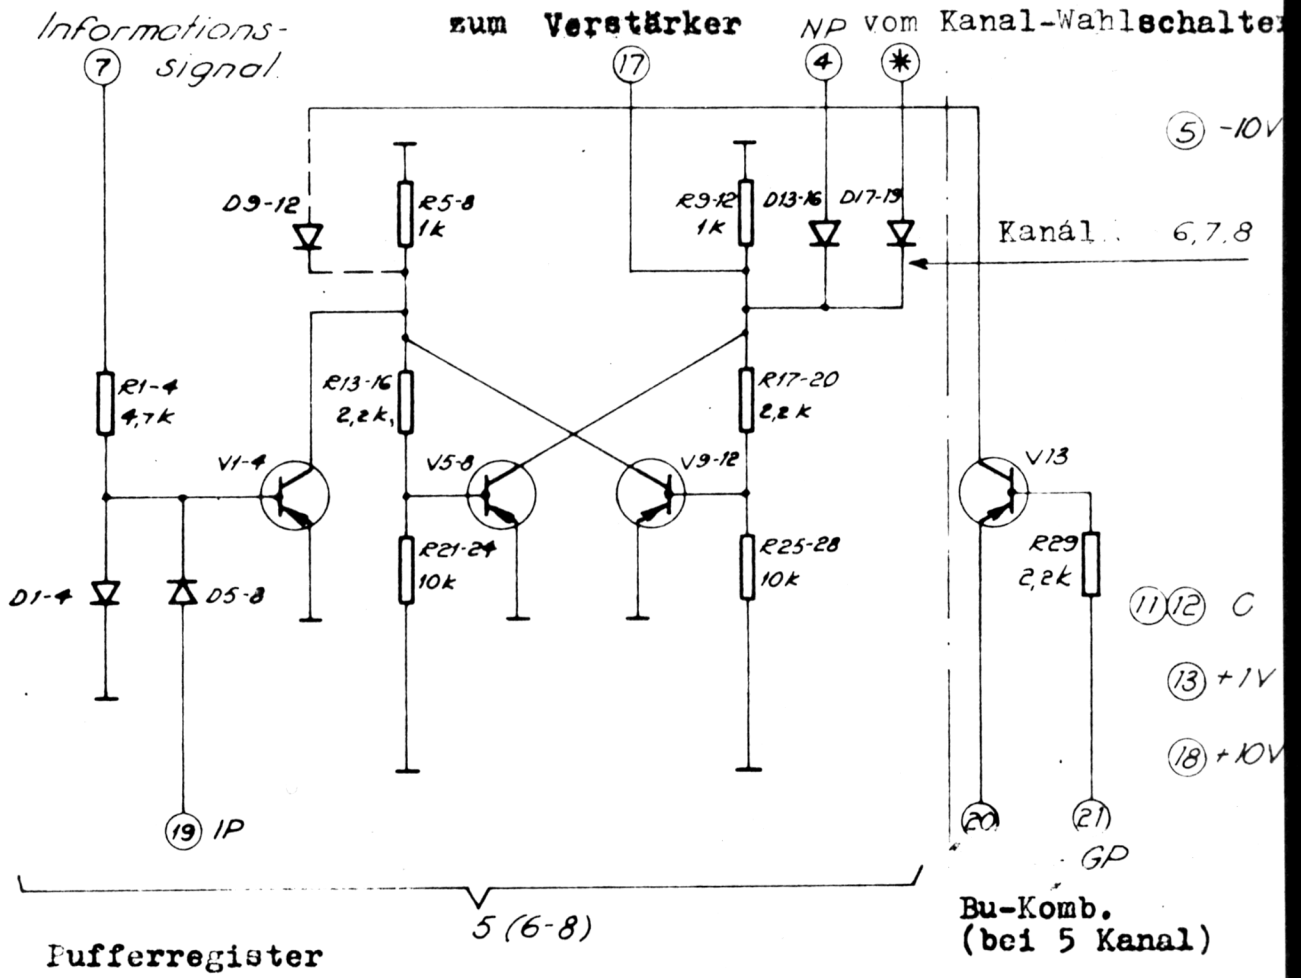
Informations-
7 signal

zum Verstärker
17

NP
4

vom Kanal-Wahlschalte
*

5 -10V

D9-12

R5-8
1k

R9-12
1k

D13-16

D17-19

Kanál 6,7,8

R1-4
4,7k

R13-16
2,2k

R17-20
2,2k

V1-4

V5-8

V9-12

V13

R21-24
10k

R25-28
10k

R29
2,2k

D1-4

D5-8

11 12 C

13 +1V

18 +10V

19 IP

20

21
GP

5 (6-8)

Pufferregister

Bu-Komb.
(bei 5 Kanal)